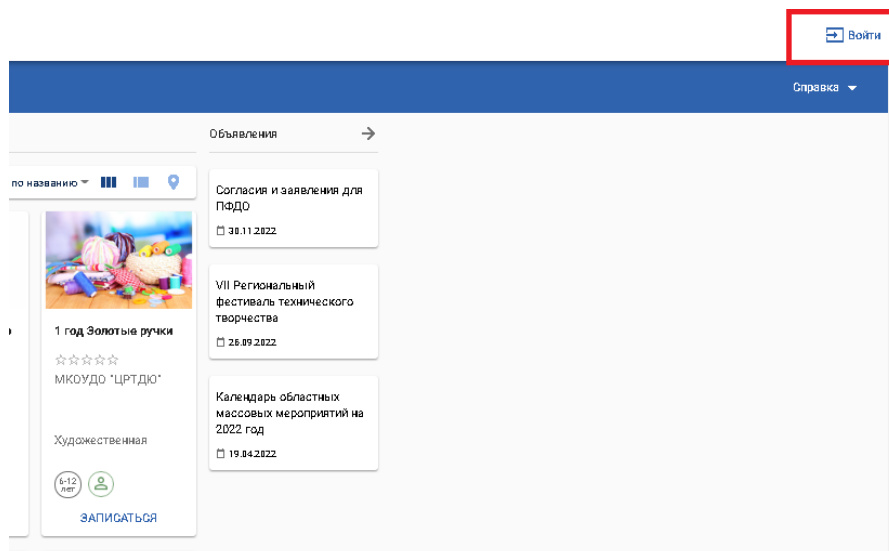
Войти

Справка

Объявления

по названию

Согласия и заявления для ПФДО

30.11.2022

1 год Золотые ручки

☆☆☆☆☆

МКОУДО "ЦРТДЮ"

Художественная

6-12 лет

ЗАПИСАТЬСЯ

VII Региональный фестиваль технического творчества

26.09.2022

Календарь областных массовых мероприятий на 2022 год

19.04.2022